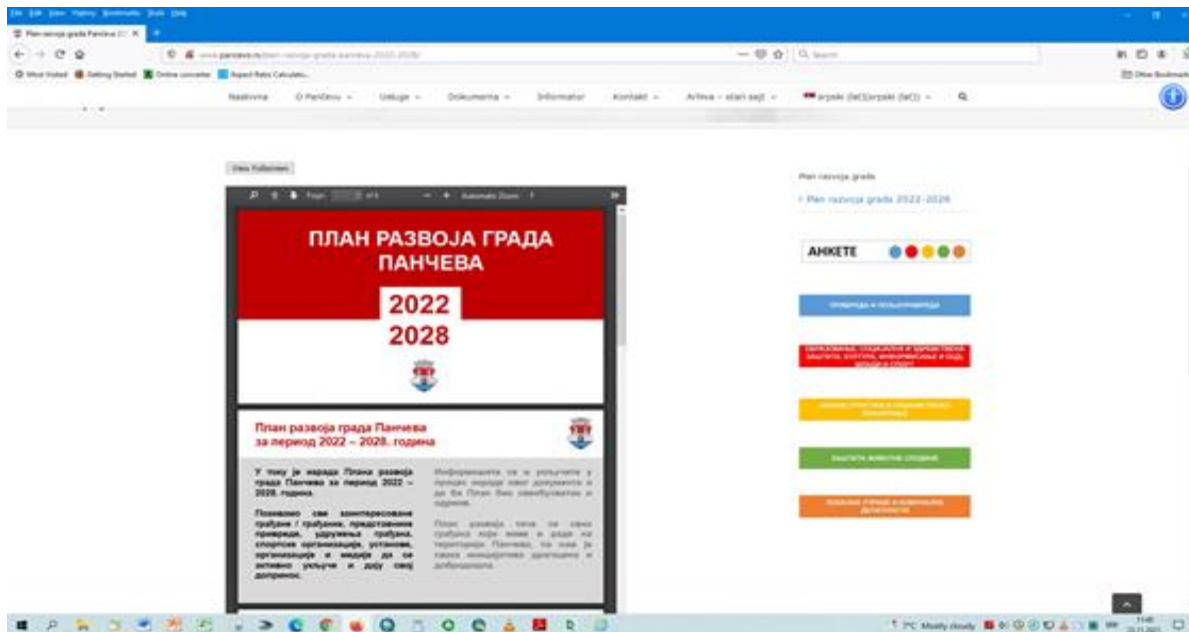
File Edit View History Bookmarks Tools Help

Plan razvoja grada Pančeva

www.pancevo.rs/plan-razvoja-grada-panceva-2022-2028/

Q Search

Most Visited Getting Started Online converter Aspect Ratio Calculator

Other Bookmarks

Naslovna O Pančevu Usluge Dokumenta Informator Kontakt Arhiva - stari sajt srpski (latinica) srpski (latinica)

View Fullscreen

Page 1 of 4 Automatic Zoom

ПЛАН РАЗВОЈА ГРАДА ПАНЧЕВА

2022
2028

План развоја града Панчева за период 2022 – 2028. година

У току је израда Плана развоја града Панчева за период 2022 – 2028. година.

Позивамо све заинтересоване грађане / грађанке, представнике привреде, удружења грађана, спортске организације, установе, организације и медије да се активно укључе и дају свој допринос.

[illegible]

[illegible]

Plan razvoja grada

Plan razvoja grada 2022-2028

АНКЕТЕ

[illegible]

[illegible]

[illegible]

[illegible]

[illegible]

7°C Mostly cloudy